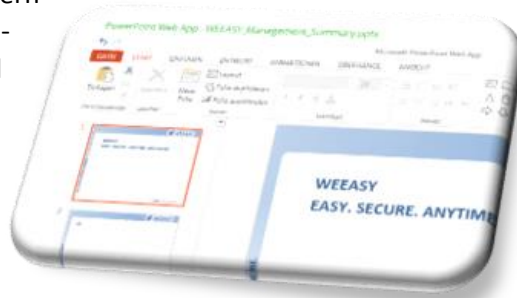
PowerPoint Web App · WEEASY_Management_Summary.pptx

DATEI START EINFÜGEN ENTWURF ANIMATIONEN ÜBERGÄNGE ANSICHT

Microsoft PowerPoint Web App

Einfügen

Neue Folie

Layout

Folie duplizieren

Folie ausblenden

WEEASY

EASY. SECURE. ANYTIM